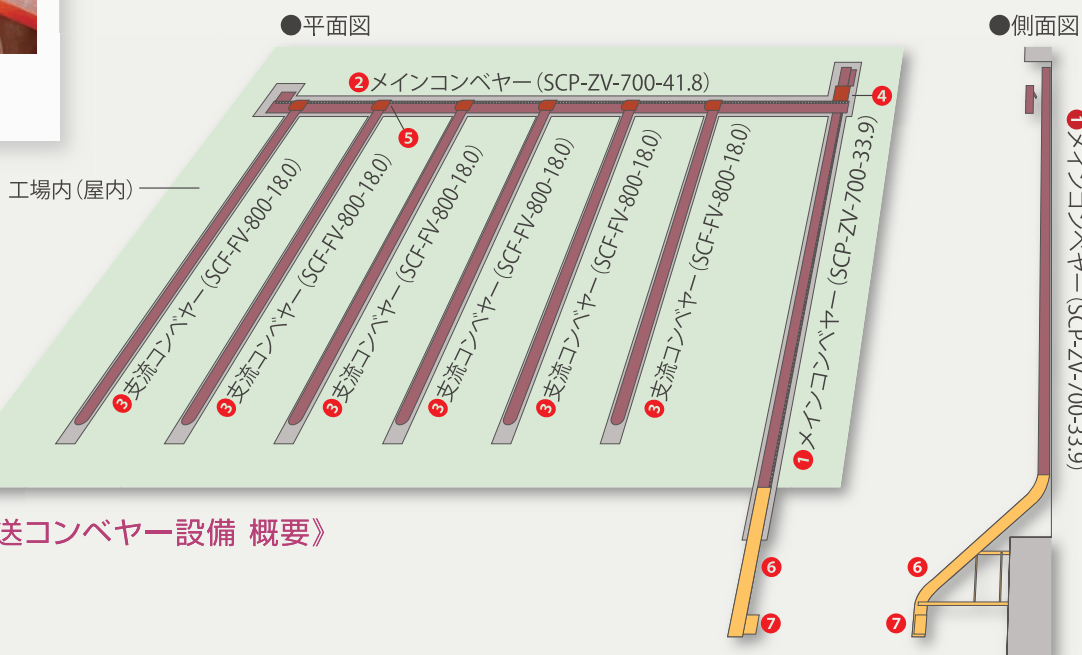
●平面図

●側面図

2 メインコンベヤー（SCP-ZV-700-41.8）

4

5

工場内（屋内）

3 支流コンベヤー（SCF-FV-800-18.0）

3 支流コンベヤー（SCF-FV-800-18.0）

3 支流コンベヤー（SCF-FV-800-18.0）

3 支流コンベヤー（SCF-FV-800-18.0）

3 支流コンベヤー（SCF-FV-800-18.0）

3 支流コンベヤー（SCF-FV-800-18.0）

1 メインコンベヤー（SCP-ZV-700-33.9）

1 メインコンベヤー（SCP-ZV-700-33.9）

送コンベヤー設備 概要》

6

7

6

7